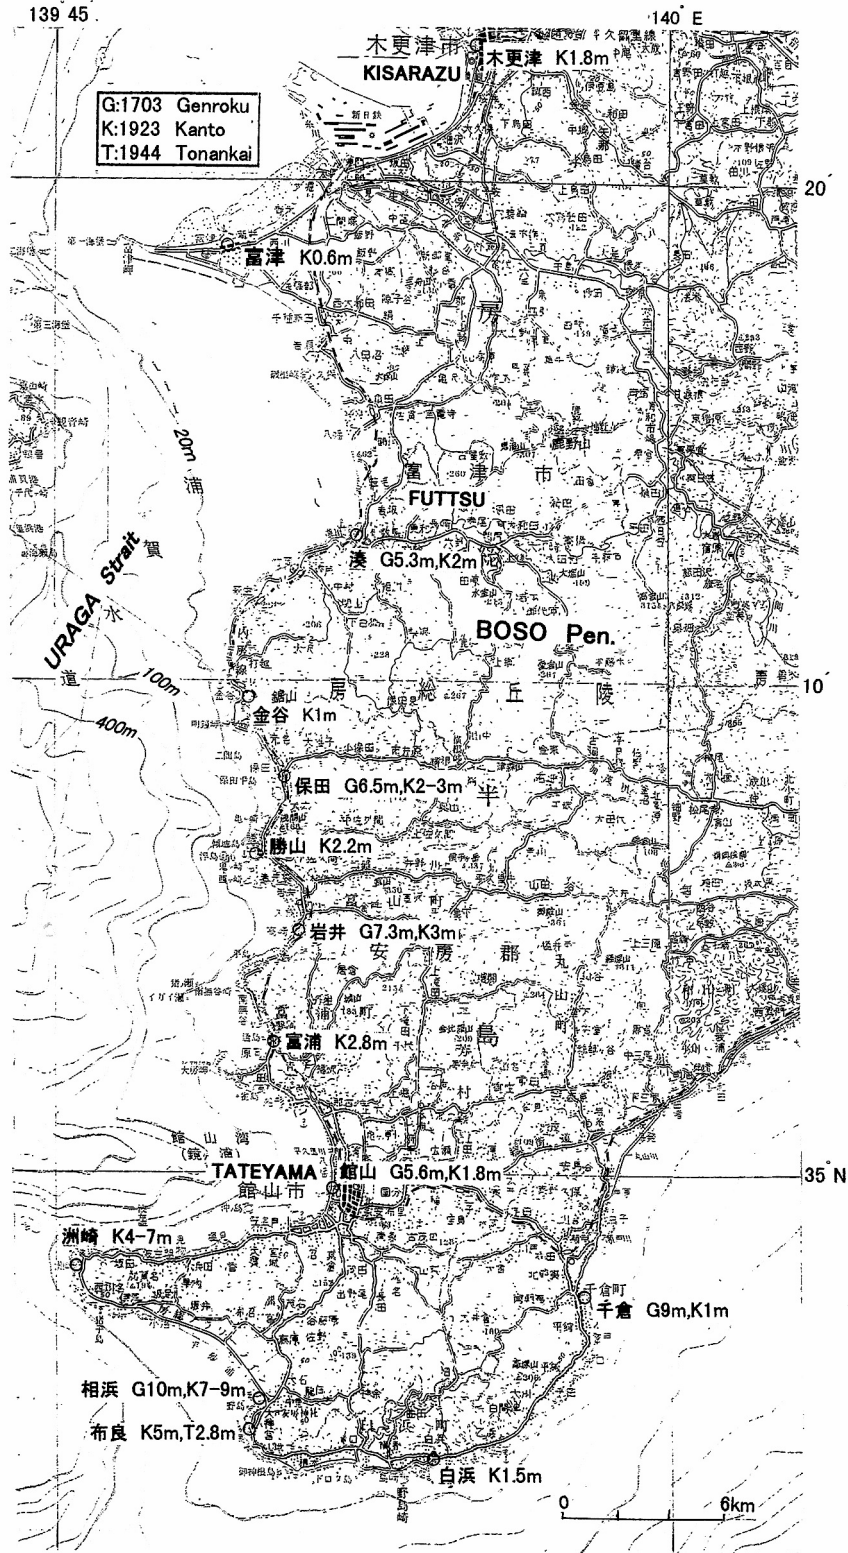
139°45'

140° E

木更津市

KISARAZU

木更津 K1.8m

G:1703 Genroku
K:1923 Kanto
T:1944 Tonankai

20'

富津 K0.6m

房

20m

浦

賀

富

津

市

FUTTSU

湊 G5.3m,K2m

URAGA Strait

水

道

100m

400m

BOSO Pen.

房

総

丘

陵

10'

鋸山

金谷 K1m

保田 G6.5m,K2-3m

半

勝山 K2.2m

岩井 G7.3m,K3m

安

房

郡

丸

山

町

島

富浦 K2.8m

館山湾

TATEYAMA

館山 G5.6m,K1.8m

館山市

35° N

洲崎 K4-7m

千倉町

千倉 G9m,K1m

相浜 G10m,K7-9m

布良 K5m,T2.8m

白浜 K1.5m

0

6km